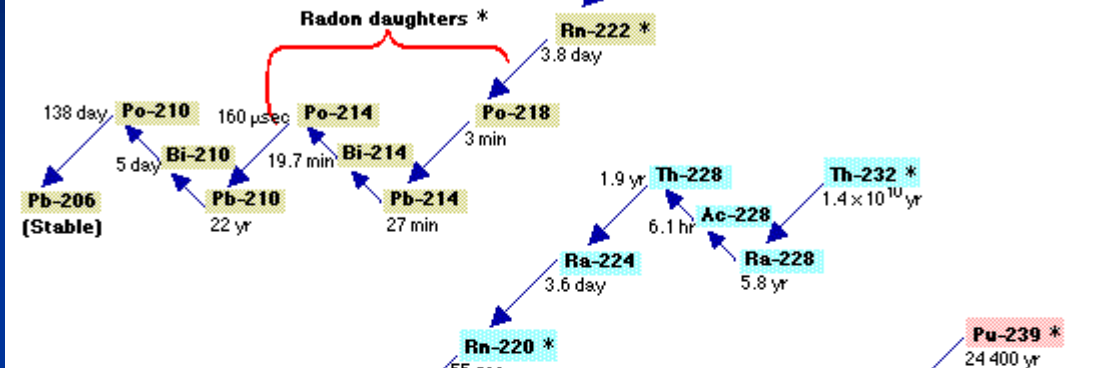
Radon daughters *

Rn-222 *
3.8 day

138 day Po-210
160 µsec Po-214
Po-218
3 min

5 day Bi-210
19.7 min Bi-214

Pb-206
(Stable)

Pb-210
22 yr

Pb-214
27 min

1.9 yr Th-228
Th-232 *
$1.4 \times 10^{10}$ yr

6.1 hr Ac-228

Ra-224
3.6 day

Ra-228
5.8 yr

Rn-220 *
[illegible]

Pu-239 *
24 400 yr